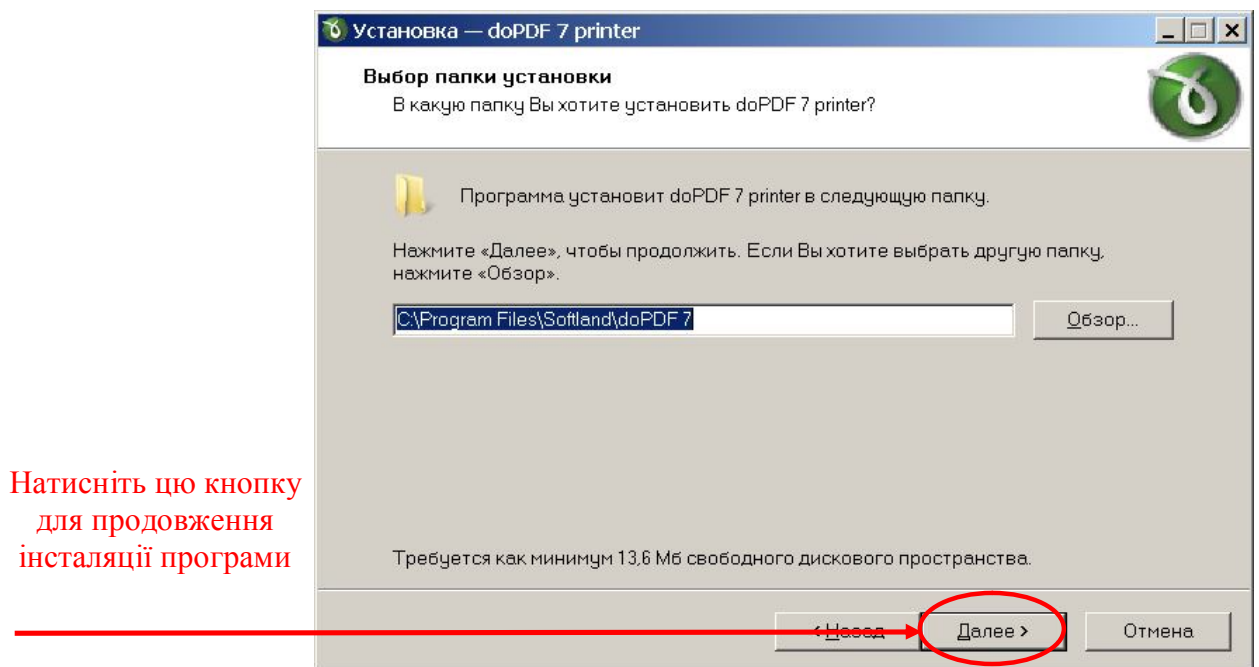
Установка — doPDF 7 printer

Выбор папки установки

В какую папку Вы хотите установить doPDF 7 printer?

Программа установит doPDF 7 printer в следующую папку.

Нажмите «Далее», чтобы продолжить. Если Вы хотите выбрать другую папку, нажмите «Обзор».

C:\Program Files\Softland\doPDF 7

Обзор...

Натисніть цю кнопку для продовження інсталяції програми

Требуется как минимум 13,6 Мб свободного дискового пространства.

< Назад

Далее >

Отмена